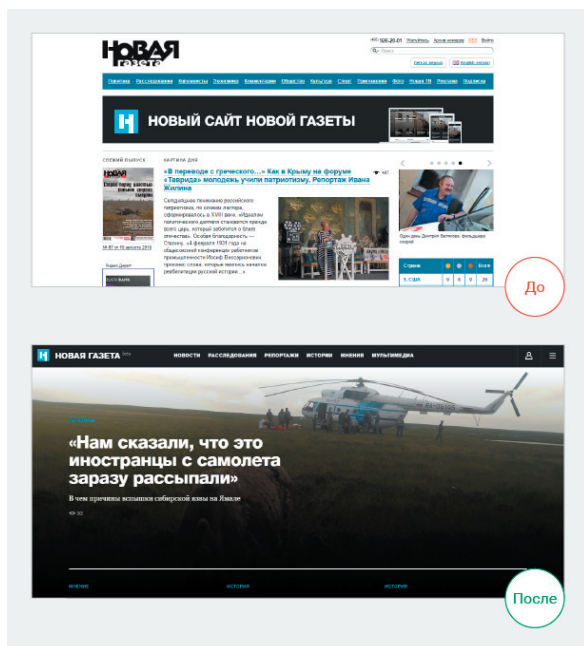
НОВАЯ газета

НОВЫЙ САЙТ НОВОЙ ГАЗЕТЫ

СВЕЖИЙ ВЫПУСК

КАРТИНА ДНЯ

«В переводе с греческого...» Как в Крыму на форуме «Таврида» молодежь учили патриотизму. Репортаж Ивана Жилина

Страна

До

НОВАЯ ГАЗЕТА

НОВОСТИ РАССЛЕДОВАНИЯ РЕПОРТАЖИ ИСТОРИИ МНЕНИЯ МУЛЬТИМЕДИА

«Нам сказали, что это иностранцы с самолета заразу рассыпали»

В чем причины вспышки сибирской язвы на Ямале

МНЕНИЯ

ИСТОРИИ

ИСТОРИИ

После